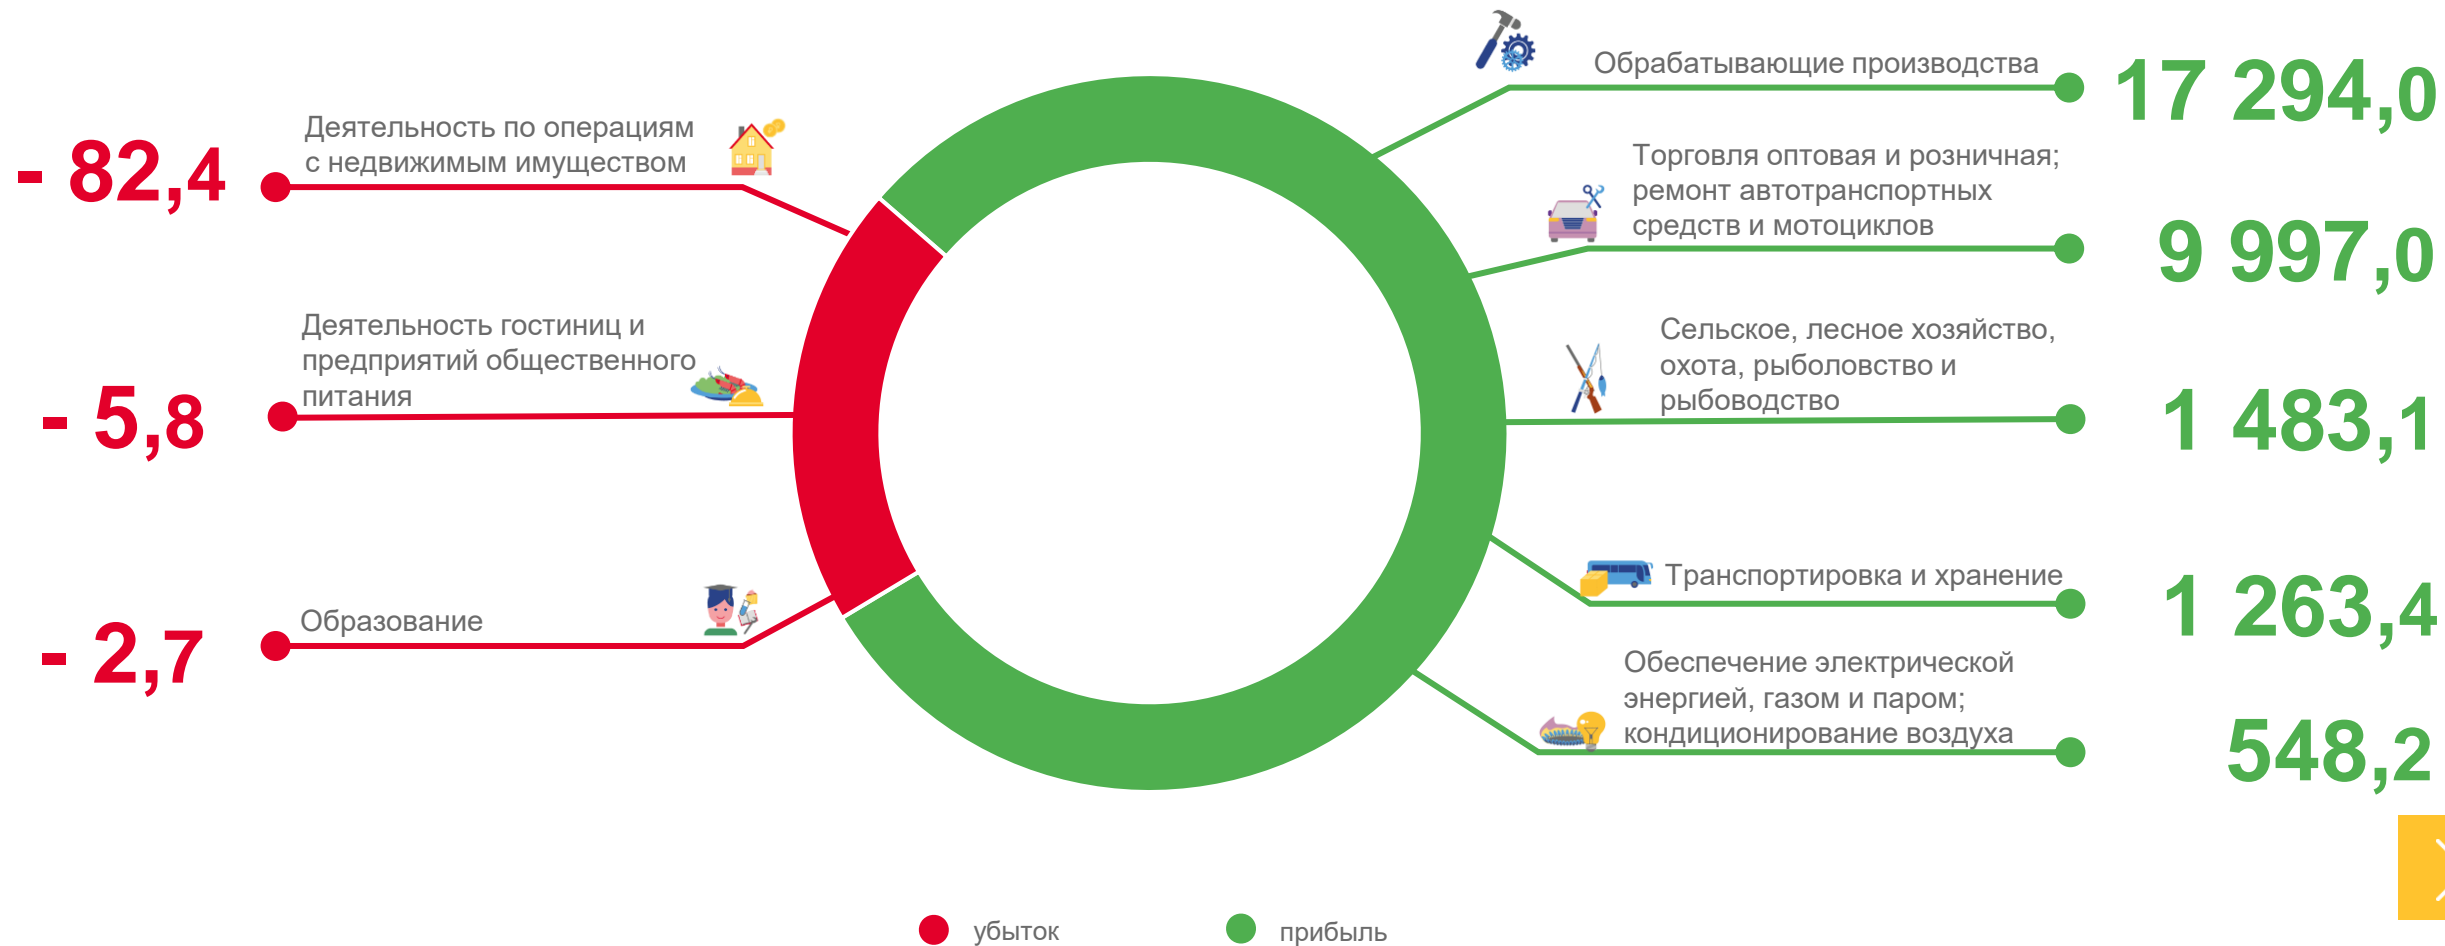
Деятельность по операциям с недвижимым имуществом

- 82,4

Деятельность гостиниц и предприятий общественного питания

- 5,8

Образование

- 2,7

Обрабатывающие производства

17 294,0

Торговля оптовая и розничная; ремонт автотранспортных средств и мотоциклов

9 997,0

Сельское, лесное хозяйство, охота, рыболовство и рыбоводство

1 483,1

Транспортировка и хранение

1 263,4

Обеспечение электрической энергией, газом и паром; кондиционирование воздуха

548,2

убыток

прибыль